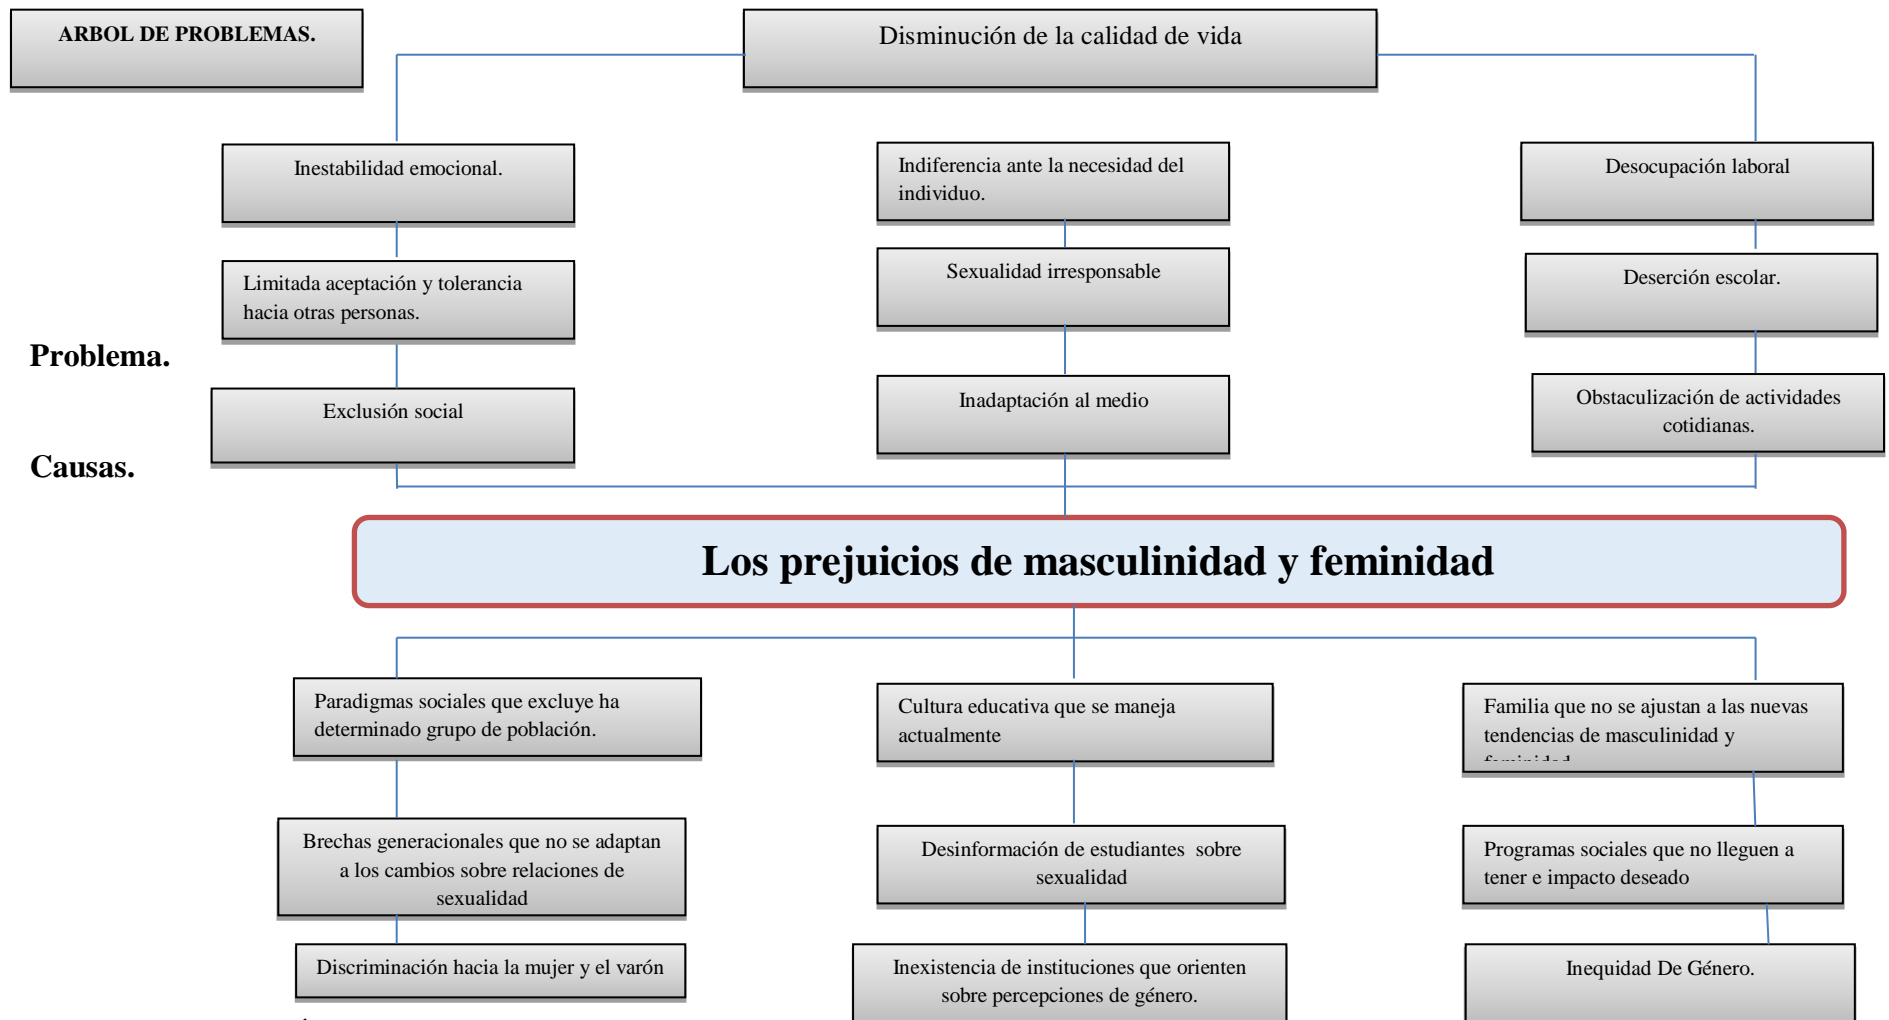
ARBOL DE PROBLEMAS.

Disminución de la calidad de vida

Inestabilidad emocional.

Indiferencia ante la necesidad del individuo.

Desocupación laboral

Limitada aceptación y tolerancia hacia otras personas.

Sexualidad irresponsable

Deserción escolar.

Problema.

Exclusión social

Inadaptación al medio

Obstaculización de actividades cotidianas.

Causas.

Los prejuicios de masculinidad y feminidad

Paradigmas sociales que excluye ha determinado grupo de población.

Cultura educativa que se maneja actualmente

Familia que no se ajustan a las nuevas tendencias de masculinidad y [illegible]

Brechas generacionales que no se adaptan a los cambios sobre relaciones de sexualidad

Desinformación de estudiantes sobre sexualidad

Programas sociales que no lleguen a tener e impacto deseado

Discriminación hacia la mujer y el varón

Inexistencia de instituciones que orienten sobre percepciones de género.

Inequidad De Género.